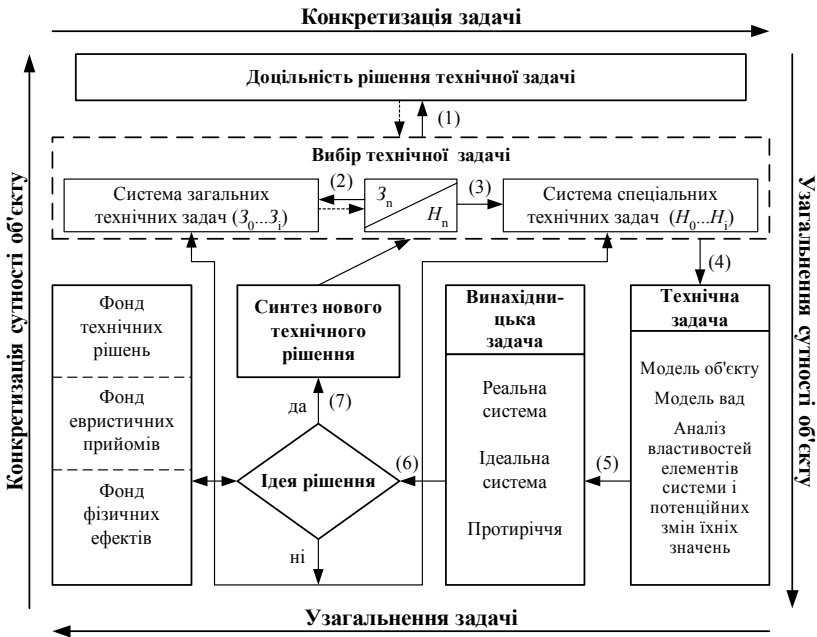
Конкретизація задачі

Доцільність рішення технічної задачі

(1)

Вибір технічної задачі

Система загальних технічних задач ($З_0...З_i$)

(2)

$З_n$

$H_n$

(3)

Система спеціальних технічних задач ($H_0...H_i$)

(4)

Конкретизація сутності об'єкту

Узагальнення сутності об'єкту

Фонд технічних рішень

Фонд евристичних прийомів

Фонд фізичних ефектів

Синтез нового технічного рішення

да

(7)

Ідея рішення

(6)

ні

Винахідницька задача

Реальна система

Ідеальна система

Протиріччя

(5)

Технічна задача

Модель об'єкту

Модель вад

Аналіз властивостей елементів системи і потенційних змін їхніх значень

Узагальнення задачі